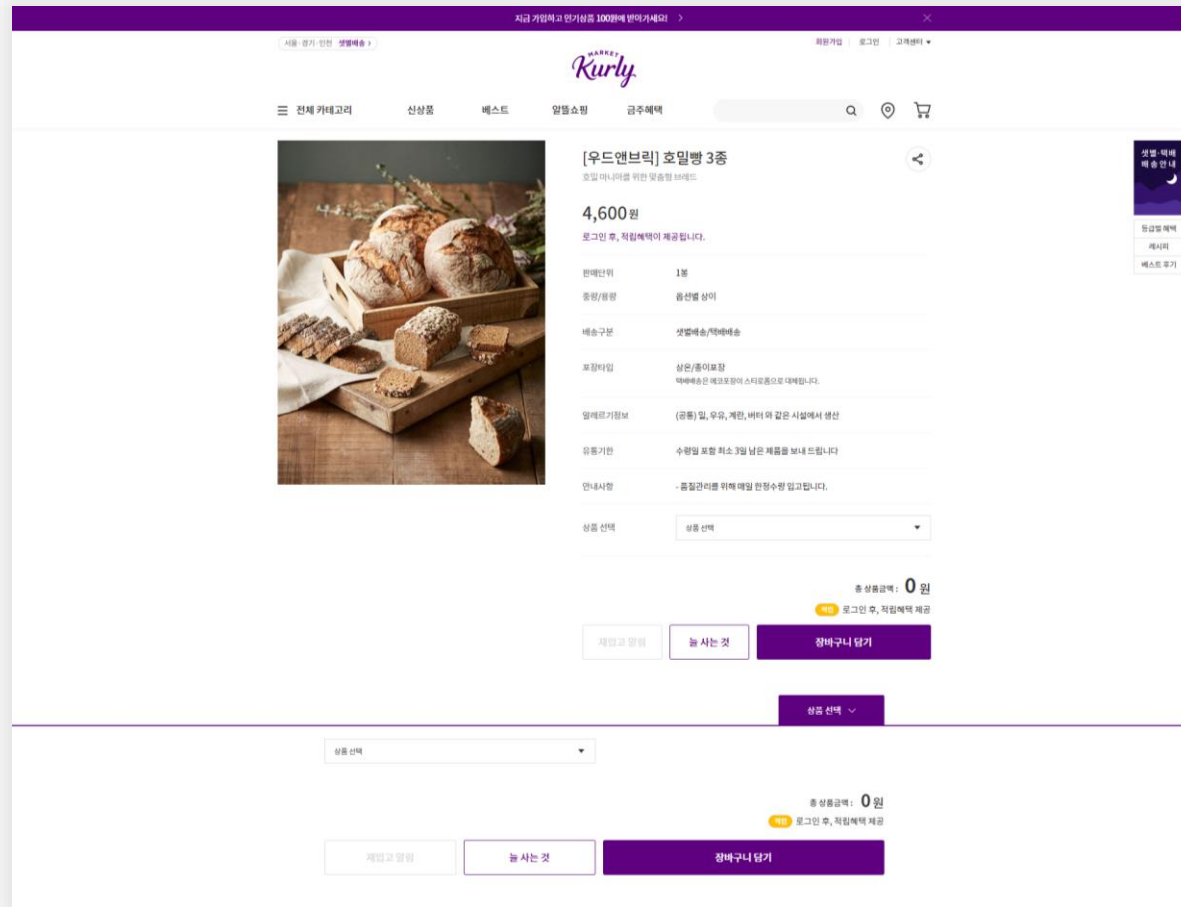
지금 가입하고 인기상품 100원에 받아가세요! >

서울·경기·인천 샛별배송 >

회원가입 | 로그인 | 고객센터 ▾

MARKET Kurly

전체 카테고리 신상품 베스트 알뜰쇼핑 금주혜택

샛별·택배 배송안내

등급별 혜택

레시피

베스트 후기

[우드앤브릭] 호밀빵 3종

호밀 마니아를 위한 맞춤형 브레드

4,600원

로그인 후, 적립혜택이 제공됩니다.

| 판매단위 | 1봉 |
|---|---|
| 중량/용량 | 옵션별 상이 |
| 배송구분 | 샛별배송/택배배송 |
| 포장타입 | 상온/종이포장 택배배송은 에코포장이 스티로폼으로 대체됩니다. |
| 알레르기정보 | (공통) 밀, 우유, 계란, 버터 와 같은 시설에서 생산 |
| 유통기한 | 수령일 포함 최소 3일 남은 제품을 보내 드립니다 |
| 안내사항 | - 품질관리를 위해 매일 한정수량 입고됩니다. |
| 상품 선택 | 상품 선택 ▾ |

총 상품금액 : 0 원

적립 로그인 후, 적립혜택 제공

재입고 알림 늘 사는 것 장바구니 담기

상품 선택 ⌄

상품 선택 ▾

총 상품금액 : 0 원

적립 로그인 후, 적립혜택 제공

재입고 알림 늘 사는 것 장바구니 담기